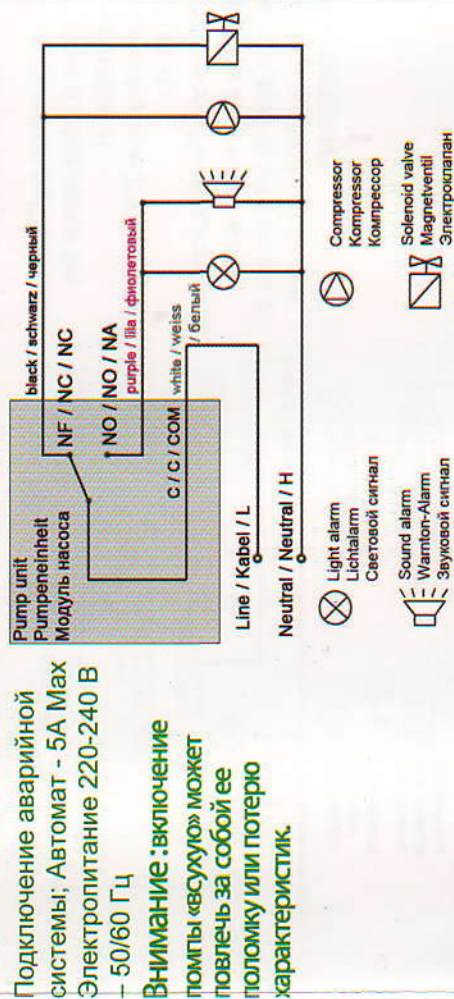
Подключение аварийной системы; Автомат - 5A Max Электропитание 220-240 В - 50/60 Гц

Внимание :включение помпы «всухую» может повлечь за собой ее поломку или потерю характеристик.

Pump unit
Pumpeneinheit
Модуль насоса

NF / NC / NC
black / schwarz / черный

NO / NO / NA
purple / lila / фиолетовый

C / C / COM
white / weiss / белый

Line / Kabel / L

Neutral / Neutral / H

Light alarm
Lichtalarm
Световой сигнал

Sound alarm
Warnton-Alarm
Звуковой сигнал

Compressor
Kompressor
Компрессор

Solenoid valve
Magnetventil
Электроклапан